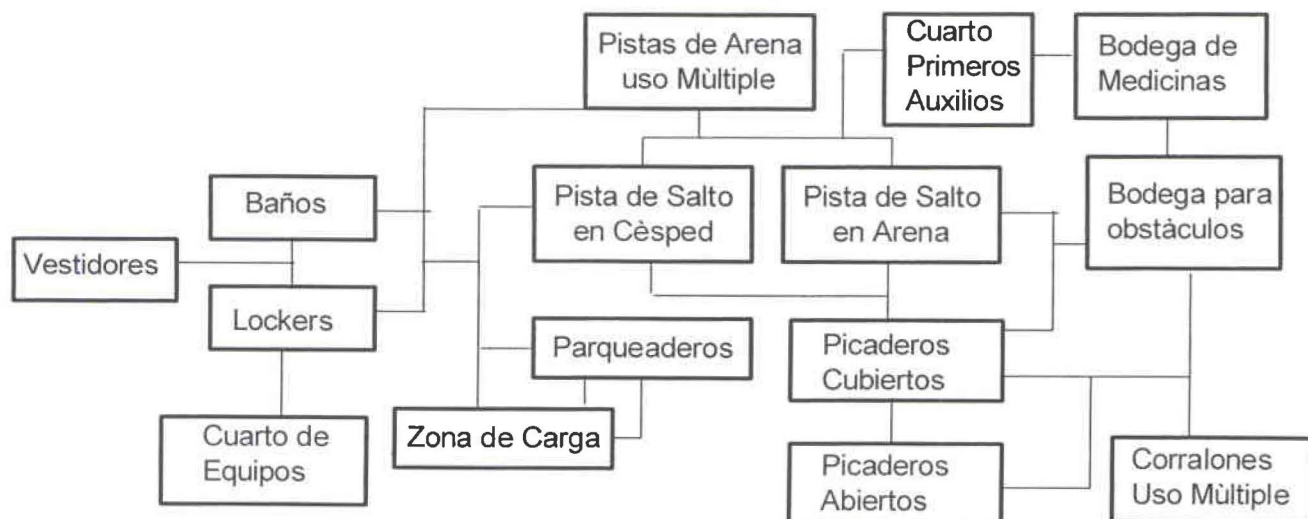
Pistas de Arena uso Mùltiple

Cuarto Primeros Auxilios

Bodega de Medicinas

Baños

Pista de Salto en Cèsped

Pista de Salto en Arena

Bodega para obstàculos

Vestidores

Lockers

Parqueaderos

Picaderos Cubiertos

Cuarto de Equipos

Zona de Carga

Picaderos Abiertos

Corralones Uso Mùltiple